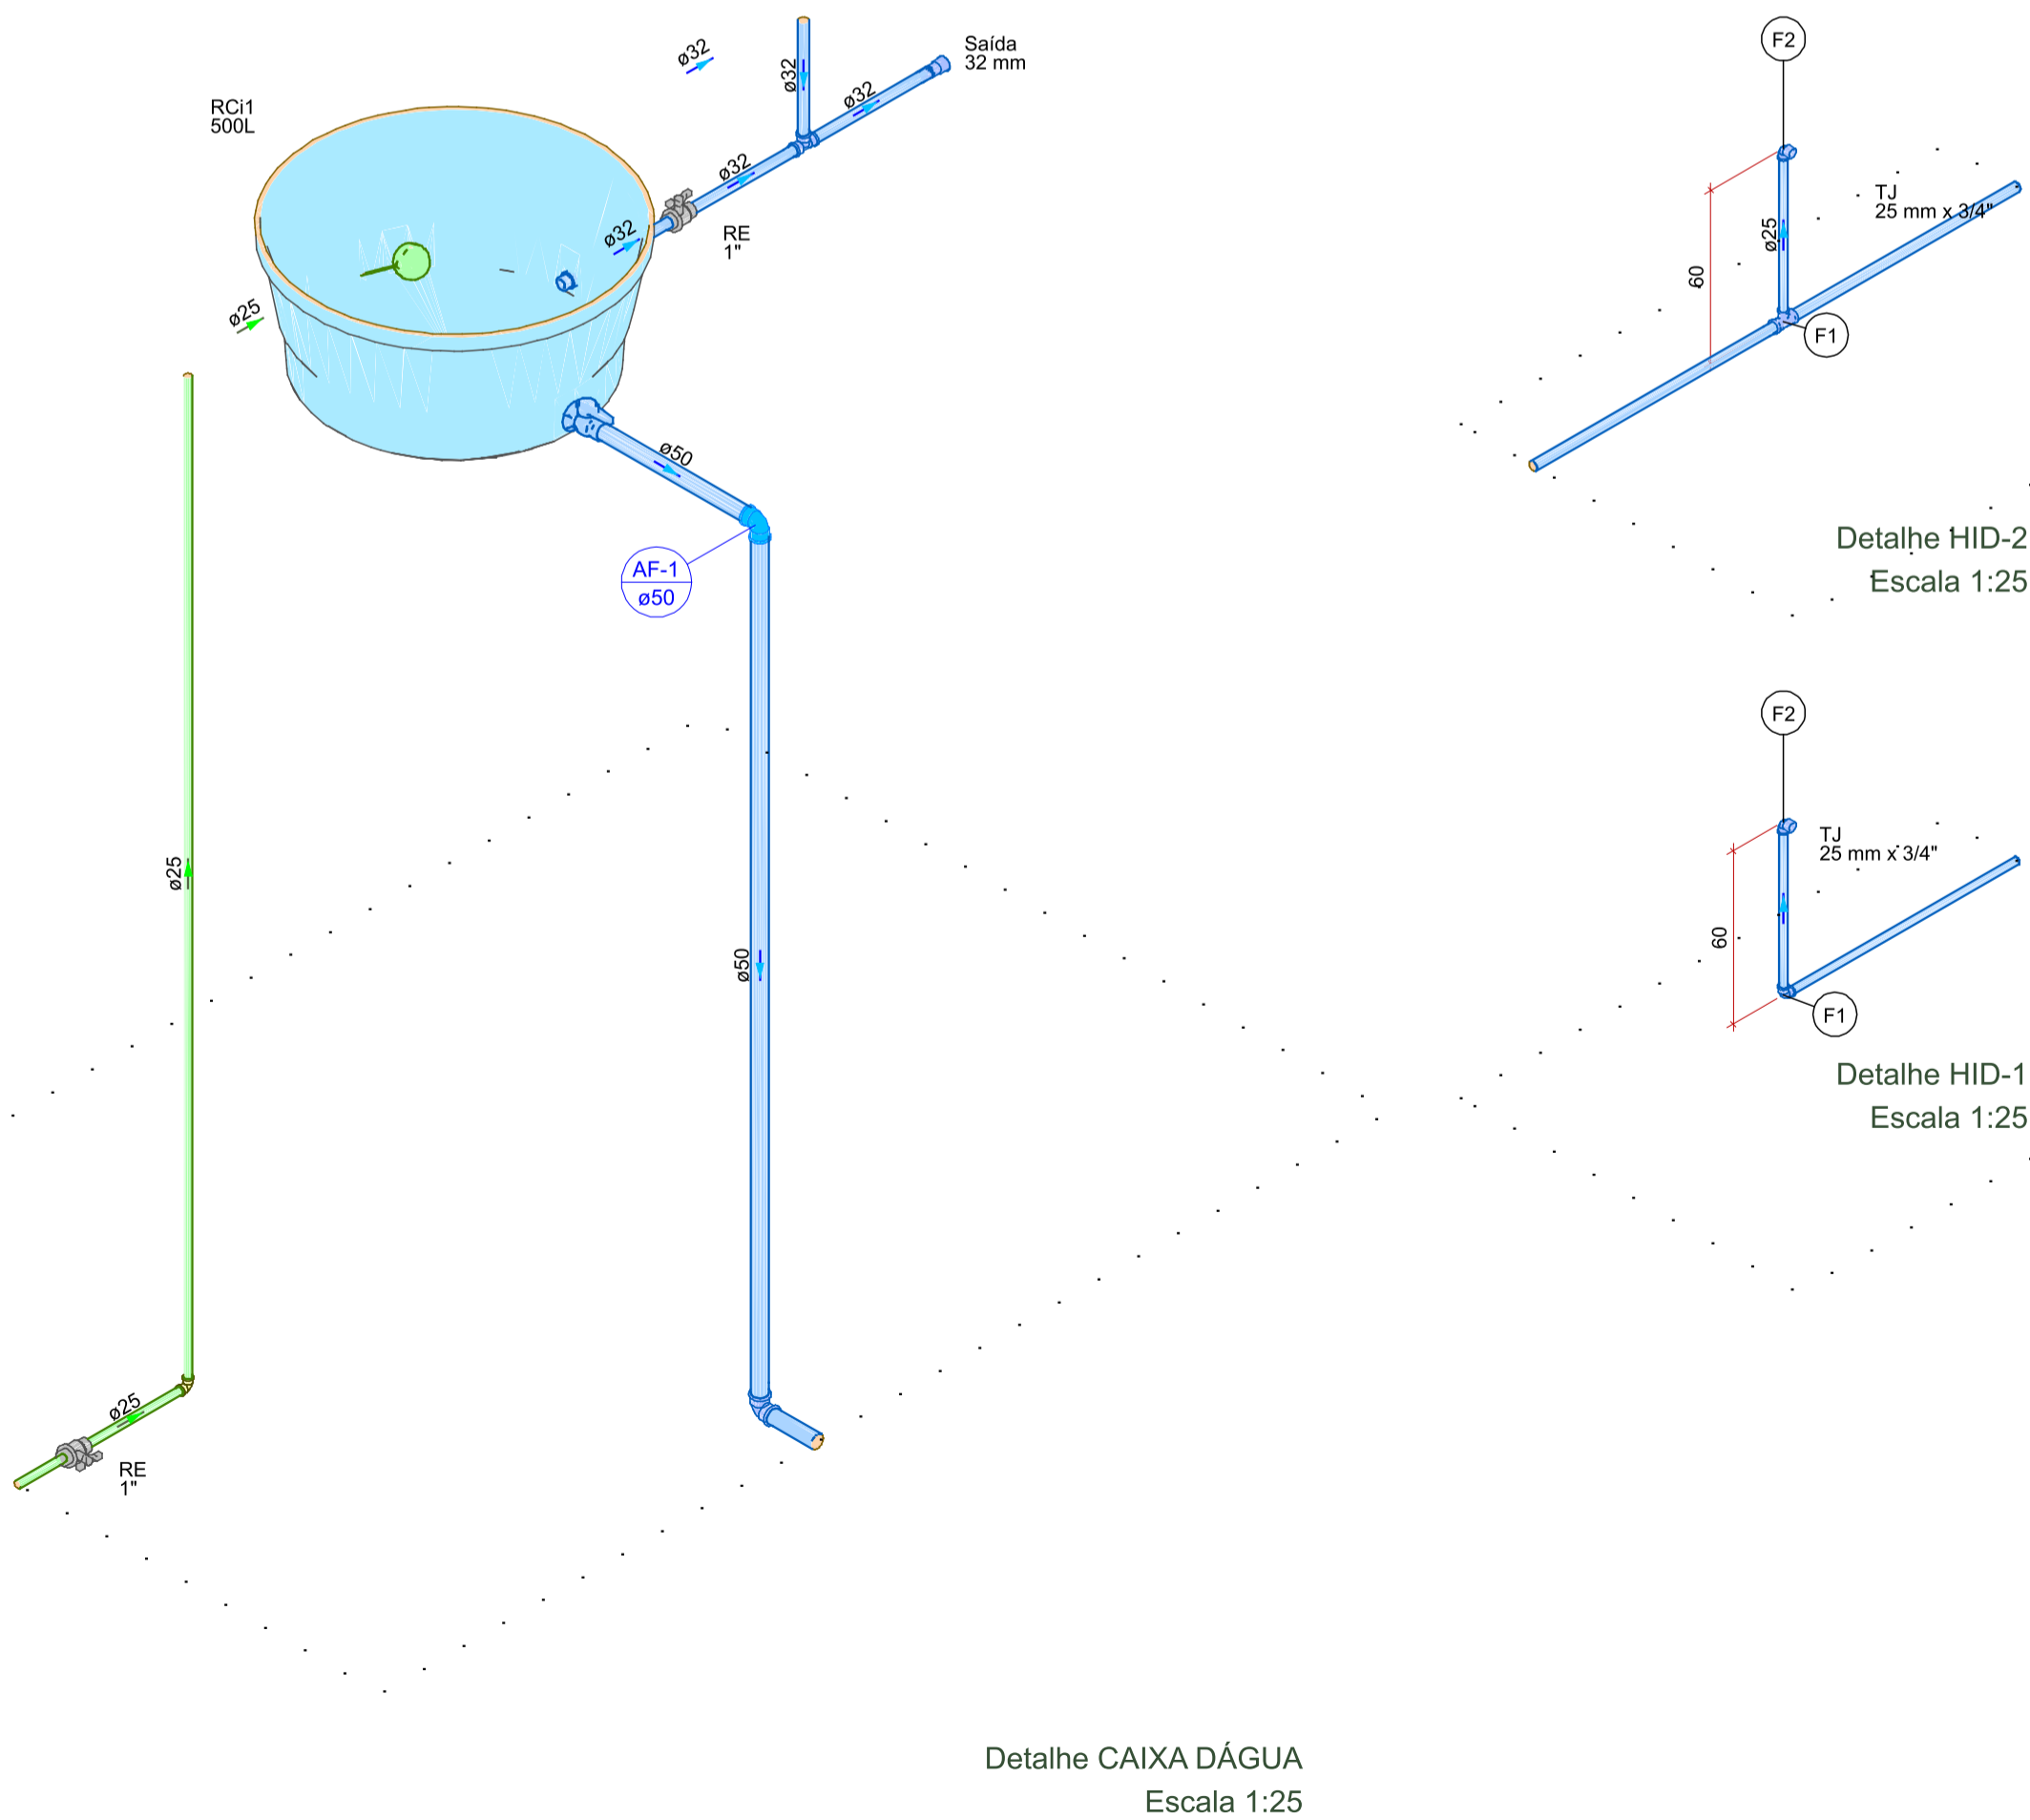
ø32

Saída
32 mm

ø32

ø32

RCi1
500L

ø32

ø32

RE
1"

ø25

ø50

AF-1
ø50

ø25

ø50

ø25

RE
1"

F2

TJ
25 mm x 3/4"

60

ø25

F1

Detalhe HID-2
Escala 1:25

F2

TJ
25 mm x 3/4"

60

F1

Detalhe HID-1
Escala 1:25

Detalhe CAIXA DÁGUA
Escala 1:25